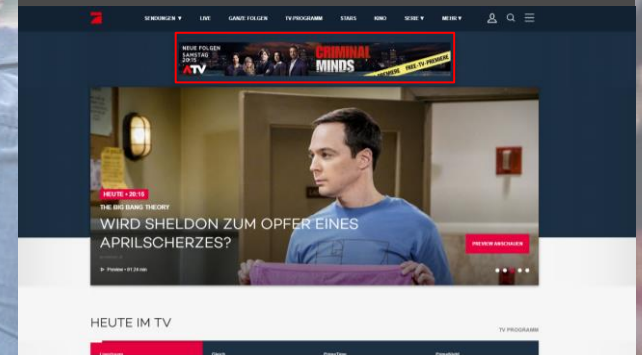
SENDUNGEN ▼ LIVE GANZE FOLGEN TV PROGRAMM STARS KINO SERIE ▼ MEHR ▼

NEUE FOLGEN SAMSTAG 20:15 ATV CRIMINAL MINDS PREMIERE FREE-TV-PREMIERE

HEUTE • 20:15

THE BIG BANG THEORY

WIRD SHELDON ZUM OPFER EINES APRILSCHERZES?

PREVIEW ANSCHAUEN

▶ Preview • 01:24 min

HEUTE IM TV

TV PROGRAMM